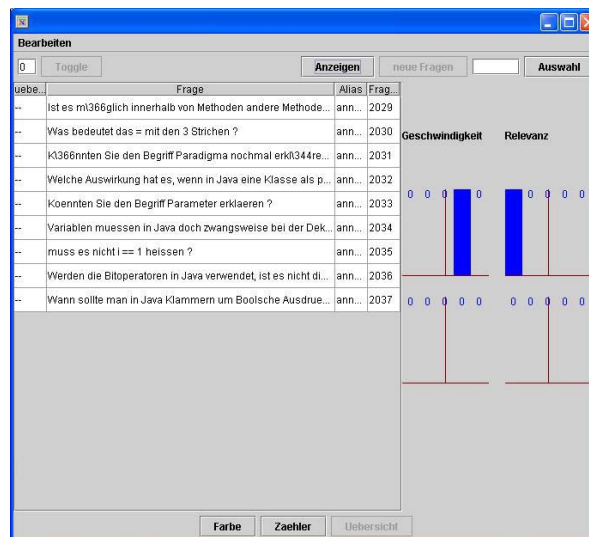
Bearbeiten

0 Toggle Anzeigen neue Fragen Auswahl

| uebe... | Frage | Alias | Frag... |
|---|---|---|---|
| -- | Ist es m\366glich innerhalb von Methoden andere Methode... | ann... | 2029 |
| -- | Was bedeutet das = mit den 3 Strichen ? | ann... | 2030 |
| -- | K\366nnten Sie den Begriff Paradigma nochmal erkl\344re... | ann... | 2031 |
| -- | Welche Auswirkung hat es, wenn in Java eine Klasse als p... | ann... | 2032 |
| -- | Koennten Sie den Begriff Parameter erklaeren ? | ann... | 2033 |
| -- | Variablen muessen in Java doch zwangsweise bei der Dek... | ann... | 2034 |
| -- | muss es nicht i == 1 heissen ? | ann... | 2035 |
| -- | Werden die Bitoperatoren in Java verwendet, ist es nicht di... | ann... | 2036 |
| -- | Wann sollte man in Java Klammern um Boolsche Ausdrue... | ann... | 2037 |

Geschwindigkeit Relevanz

0 0 0 0 0 0 0 0

0 0 0 0 0 0 0 0 0 0

Farbe Zaehler Uebersicht